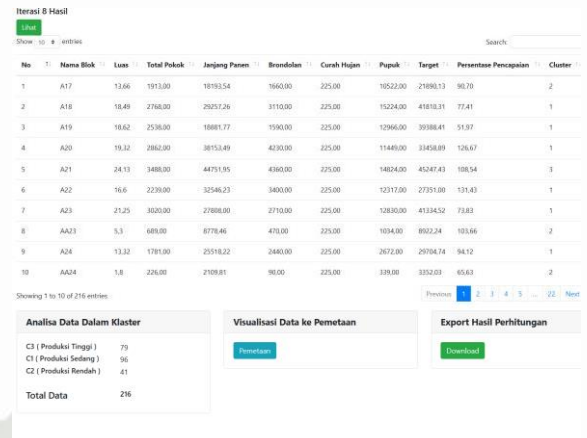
Iterasi 8 Hasil

Lihat

Show 10 entries

Search:

| No | Nama Blok | Luas | Total Pokok | Janjang Panen | Brondolan | Curah Hujan | Pupuk | Target | Persentase Pencapaian | Cluster |
|---|---|---|---|---|---|---|---|---|---|---|
| 1 | A17 | 13,66 | 1913,00 | 18193,54 | 1660,00 | 225,00 | 10522,00 | 21890,13 | 90,70 | 2 |
| 2 | A18 | 18,49 | 2760,00 | 29257,26 | 3110,00 | 225,00 | 15224,00 | 41810,31 | 77,41 | 1 |
| 3 | A19 | 18,62 | 2536,00 | 18881,77 | 1590,00 | 225,00 | 12966,00 | 39388,41 | 51,97 | 1 |
| 4 | A20 | 19,32 | 2862,00 | 38153,49 | 4230,00 | 225,00 | 11449,00 | 33458,89 | 126,67 | 1 |
| 5 | A21 | 24,13 | 3488,00 | 44751,95 | 4360,00 | 225,00 | 14824,00 | 45247,43 | 108,54 | 3 |
| 6 | A22 | 16,6 | 2239,00 | 32546,23 | 3400,00 | 225,00 | 12317,00 | 27351,00 | 131,43 | 1 |
| 7 | A23 | 21,25 | 3020,00 | 27808,00 | 2710,00 | 225,00 | 12830,00 | 41334,52 | 73,83 | 1 |
| 8 | AA23 | 5,3 | 689,00 | 8778,46 | 470,00 | 225,00 | 1034,00 | 8922,24 | 103,66 | 2 |
| 9 | A24 | 13,32 | 1781,00 | 25518,22 | 2440,00 | 225,00 | 2672,00 | 29704,74 | 94,12 | 1 |
| 10 | AA24 | 1,8 | 226,00 | 2109,81 | 90,00 | 225,00 | 339,00 | 3352,03 | 65,63 | 2 |

Showing 1 to 10 of 216 entries

Previous 1 2 3 4 5 ... 22 Next

Analisa Data Dalam Klaster

C3 ( Produksi Tinggi ) 79
C1 ( Produksi Sedang ) 96
C2 ( Produksi Rendah ) 41

Total Data 216

Visualisasi Data ke Pemetaan

Pemetaan

Export Hasil Perhitungan

Download